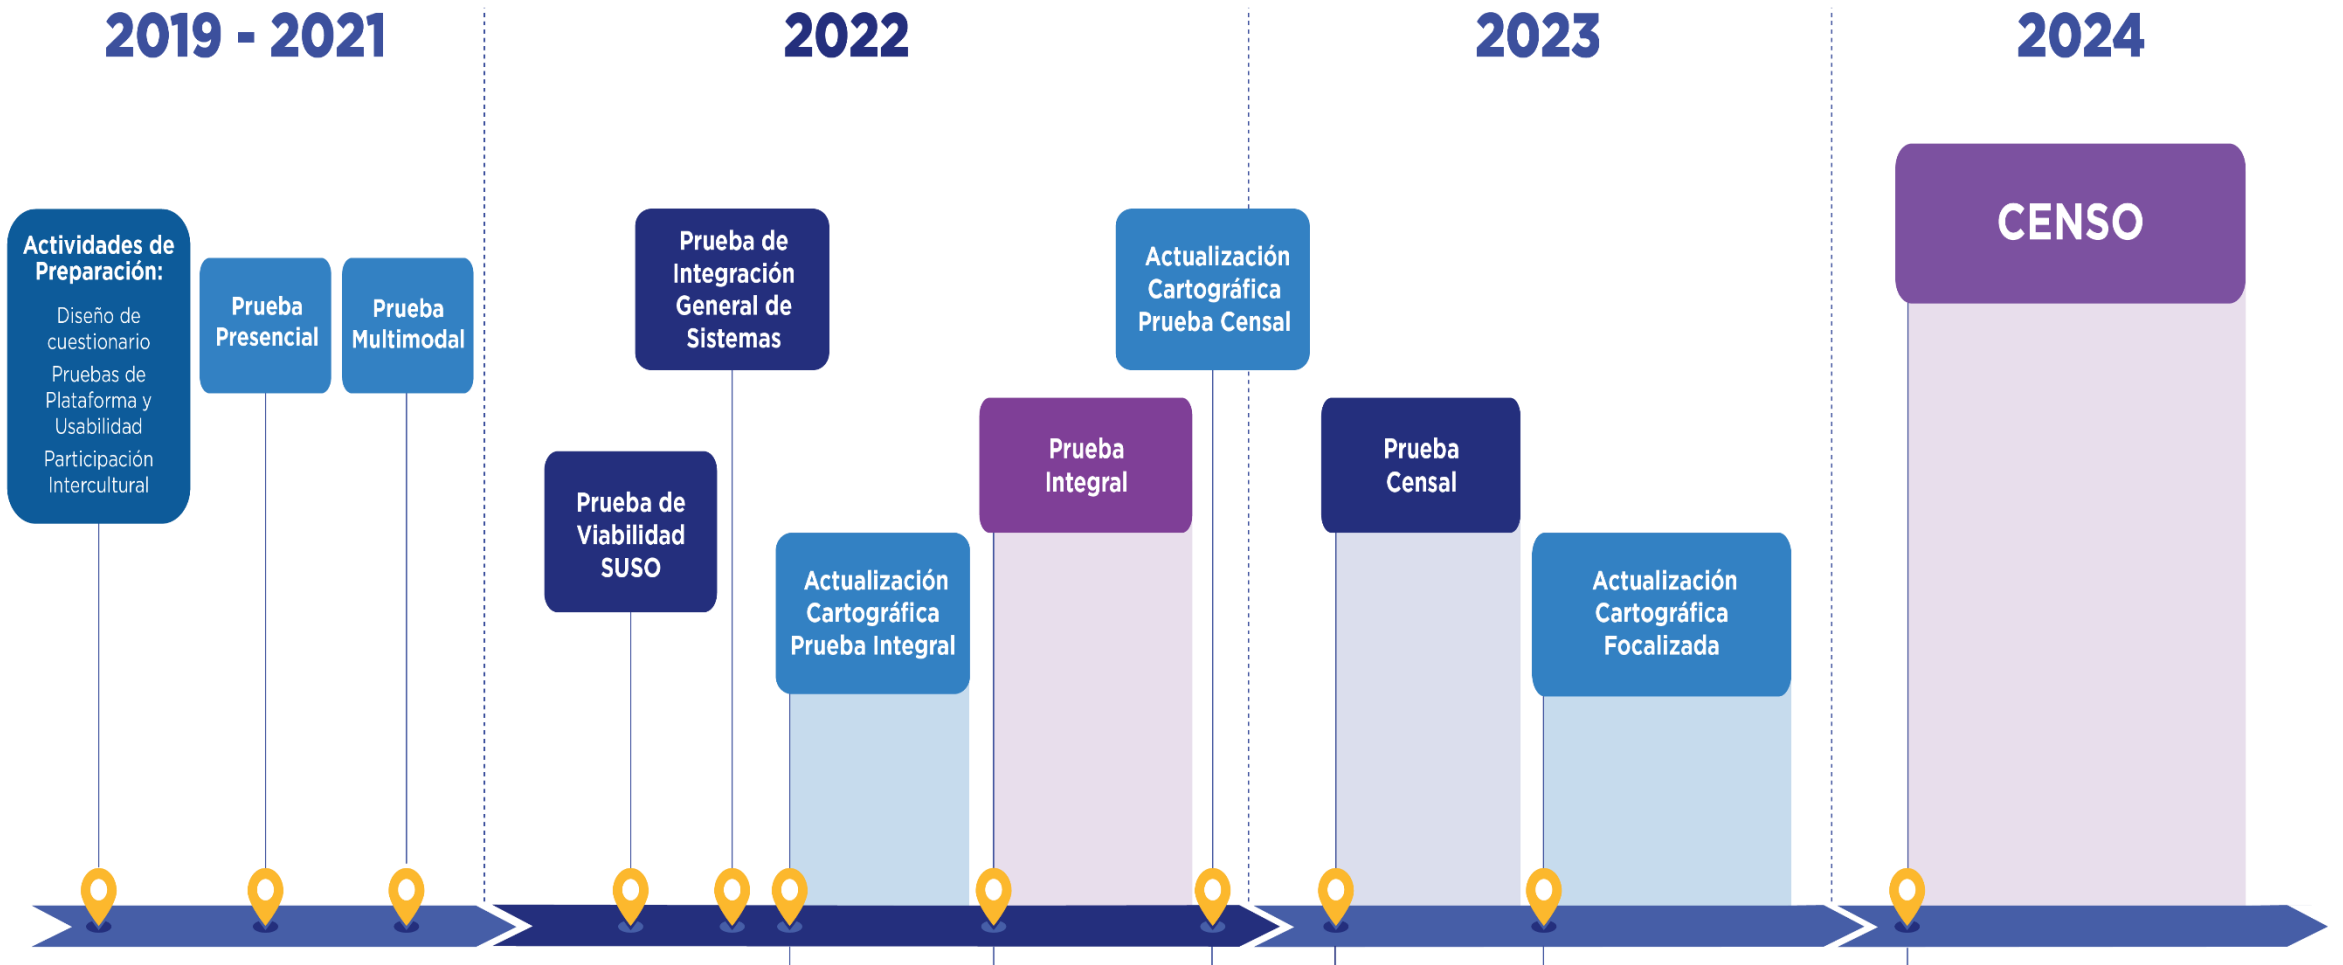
2019 - 2021

2022

2023

2024

Actividades de Preparación:

Diseño de cuestionario

Pruebas de Plataforma y Usabilidad

Participación Intercultural

Prueba Presencial

Prueba Multimodal

Prueba de Integración General de Sistemas

Prueba de Viabilidad SUSO

Actualización Cartográfica Prueba Integral

Prueba Integral

Actualización Cartográfica Prueba Censal

Prueba Censal

Actualización Cartográfica Focalizada

CENSO